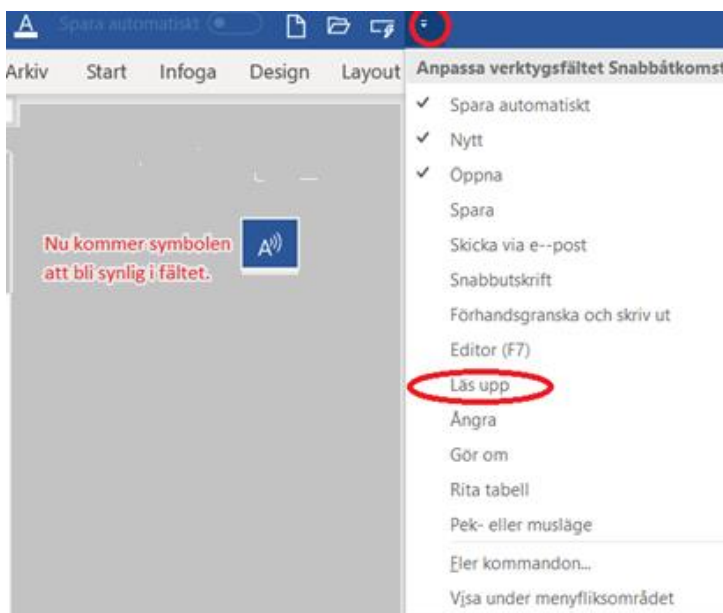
Spara automatiskt

Arkiv Start Infoga Design Layout

Anpassa verktygsfältet Snabbåtkomst

✓ Spara automatiskt
✓ Nytt
✓ Öppna
Spara
Skicka via e--post
Snabbutskrift
Förhandsgranska och skriv ut
Editor (F7)
Läs upp
Ångra
Gör om
Rita tabell
Pek- eller musläge
Fler kommandon...
Visa under menyfliksområdet

Nu kommer symbolen att bli synlig i fältet.

A